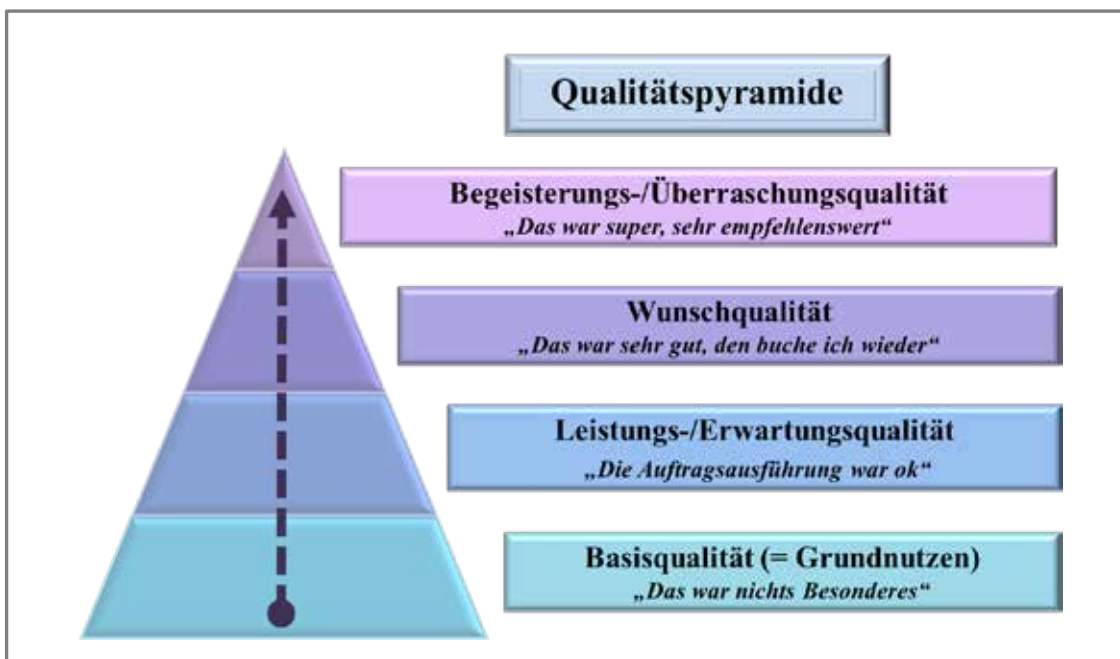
Qualitätspyramide

Begeisterungs-/Überraschungsqualität
„Das war super, sehr empfehlenswert“

Wunschqualität
„Das war sehr gut, den buche ich wieder“

Leistungs-/Erwartungsqualität
„Die Auftragsausführung war ok“

Basisqualität (= Grundnutzen)
„Das war nichts Besonderes“